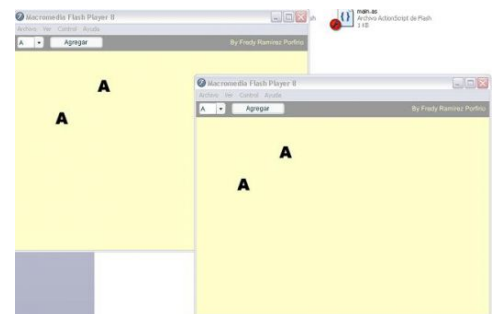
Macromedia Flash Player 8
Archivo Ver Control Ayuda
A Agregar By Fredy Ramirez Porfirio
A
A

sh

main.as
Archivo ActionScript de Flash
1 KB

Macromedia Flash Player 8
Archivo Ver Control Ayuda
A Agregar By Fredy Ramirez Porfirio
A
A